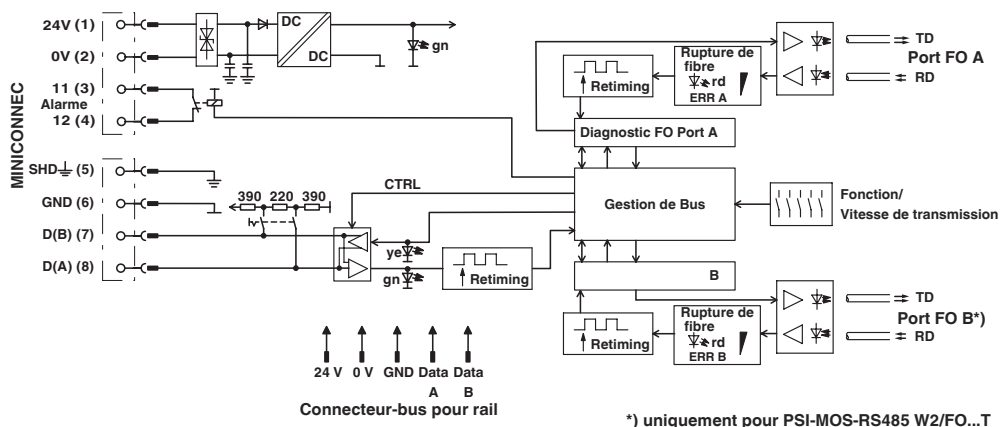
24V (1)
0V (2)
11 (3)
Alarme
12 (4)
MINICONNEC
SHD (5)
GND (6)
D(B) (7)
D(A) (8)
DC
DC
gn
390 220 390
CTRL
ye
gn
Retiming
Rupture de fibre
rd
ERR A
Retiming
TD
Port FO A
RD
Diagnostic FO Port A
Gestion de Bus
Fonction/
Vitesse de transmission
B
Rupture de fibre
rd
ERR B
Retiming
TD
Port FO B*)
RD
24 V 0 V GND Data A Data B
Connecteur-bus pour rail
*) uniquement pour PSI-MOS-RS485 W2/FO...T